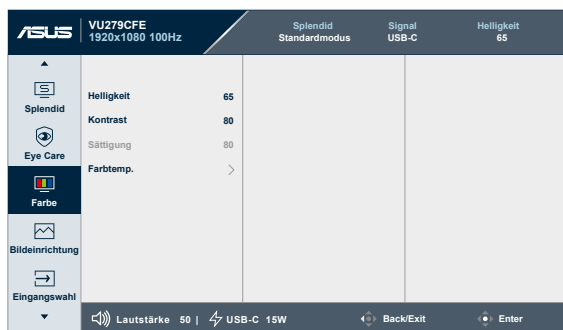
/ISUS VU279CFE 1920x1080 100Hz

Splendid Standardmodus

Signal USB-C

Helligkeit 65

Splendid

Eye Care

Farbe

Bildeinrichtung

Eingangswahl

Helligkeit 65

Kontrast 80

Sättigung 80

Farbtemp.

Lautstärke 50 | USB-C 15W

Back/Exit

Enter